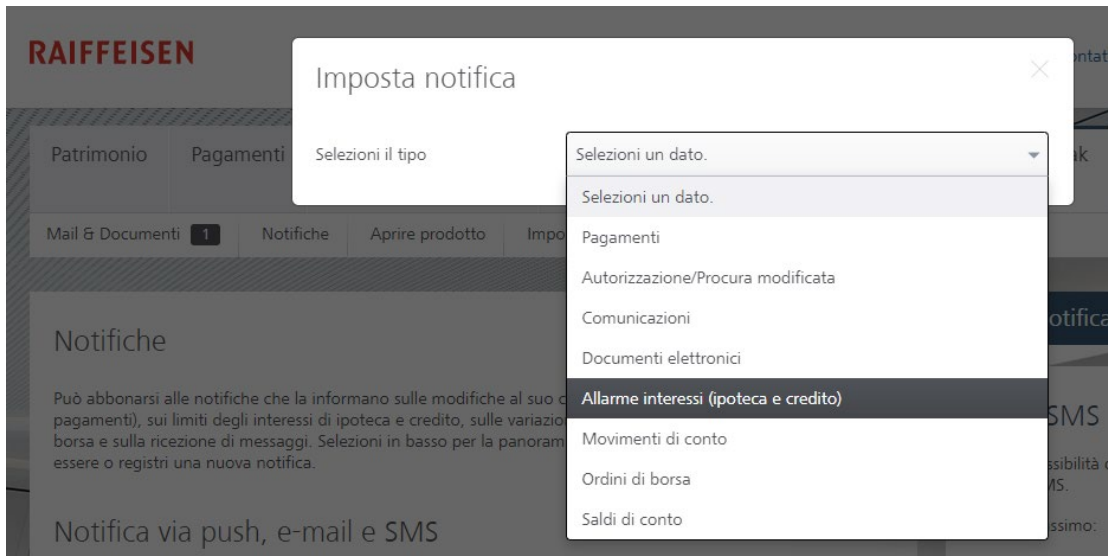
RAIFFEISEN

ntat

Imposta notifica

Selezioni il tipo

Selezioni un dato.

Selezioni un dato.

Pagamenti

Autorizzazione/Procura modificata

Comunicazioni

Documenti elettronici

Allarme interessi (ipoteca e credito)

Movimenti di conto

Ordini di borsa

Saldi di conto

Patrimonio Pagamenti

ık

Mail & Documenti 1 Notifiche Aprire prodotto Impo

Notifiche

Può abbonarsi alle notifiche che la informano sulle modifiche al suo c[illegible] pagamenti), sui limiti degli interessi di ipoteca e credito, sulle variazio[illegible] borsa e sulla ricezione di messaggi. Selezioni in basso per la panoram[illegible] essere o registri una nuova notifica.

Notifica via push, e-mail e SMS

otifica

SMS

ssibilità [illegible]
MS.

ssimo: